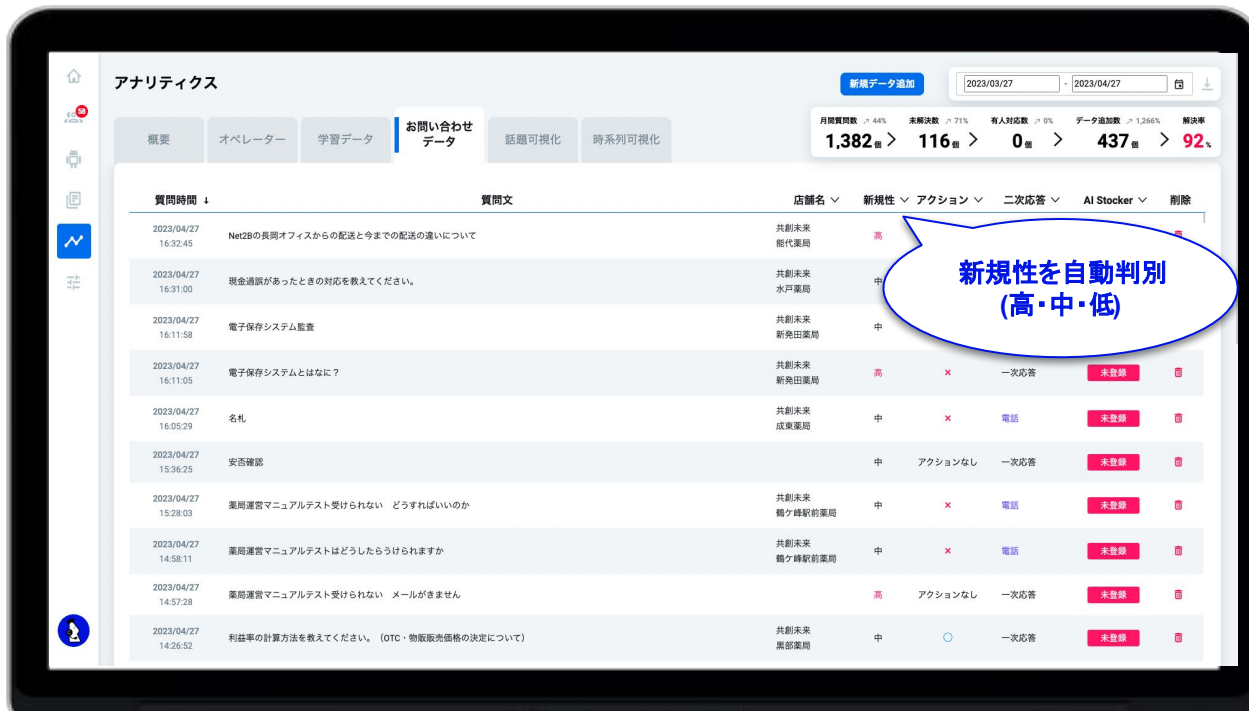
58

アナリティクス

新規データ追加

2023/03/27 - 2023/04/27

| 月間質問数 ↗ 44% | 未解決数 ↗ 71% | 有人対応数 ↗ 0% | データ追加数 ↗ 1,266% | 解決率 |
|---|---|---|---|---|
| 1,382個 > | 116個 > | 0個 > | 437個 > | 92% |

概要 オペレーター 学習データ お問い合わせデータ 話題可視化 時系列可視化

新規性を自動判別 (高・中・低)

| 質問時間 ↓ | 質問文 | 店舗名 | 新規性 | アクション | 二次応答 | AI Stocker | 削除 |
|---|---|---|---|---|---|---|---|
| 2023/04/27 16:32:45 | Net2Bの長岡オフィスからの配送と今までの配送の違いについて | 共創未来 能代薬局 | 高 | | | | |
| 2023/04/27 16:31:00 | 現金過誤があったときの対応を教えてください。 | 共創未来 水戸薬局 | 中 | | | | |
| 2023/04/27 16:11:58 | 電子保存システム監査 | 共創未来 新発田薬局 | 中 | | | | |
| 2023/04/27 16:11:05 | 電子保存システムとはなに？ | 共創未来 新発田薬局 | 高 | × | 一次応答 | 未登録 | |
| 2023/04/27 16:05:29 | 名札 | 共創未来 成東薬局 | 中 | × | 電話 | 未登録 | |
| 2023/04/27 15:36:25 | 安否確認 | | 中 | アクションなし | 一次応答 | 未登録 | |
| 2023/04/27 15:28:03 | 薬局運営マニュアルテスト受けられない　どうすればいいのか | 共創未来 鶴ケ峰駅前薬局 | 中 | × | 電話 | 未登録 | |
| 2023/04/27 14:58:11 | 薬局運営マニュアルテストはどうしたらうけられますか | 共創未来 鶴ケ峰駅前薬局 | 中 | × | 電話 | 未登録 | |
| 2023/04/27 14:57:28 | 薬局運営マニュアルテスト受けられない　メールがきません | | 高 | アクションなし | 一次応答 | 未登録 | |
| 2023/04/27 14:26:52 | 利益率の計算方法を教えてください。（OTC・物販販売価格の決定について） | 共創未来 黒部薬局 | 中 | ○ | 一次応答 | 未登録 | |